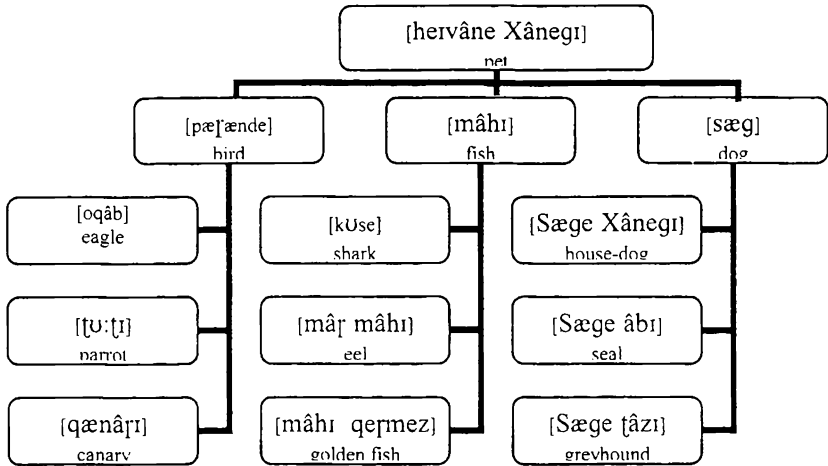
[heɪvâne Xânegɪ]
pet

[pæɽænde]
bird

[ɪmâhɪ]
fish

[sæg]
dog

[oqâb]
eagle

[ʈʊ:ʈɪ]
parrot

[qænâɽɪ]
canary

[kʊse]
shark

[mâɽ mâhɪ]
eel

[mâhɪ qeɽmez]
golden fish

[Sæge Xânegɪ]
house-dog

[Sæge âbɪ]
seal

[Sæge ʈâzɪ]
greyhound